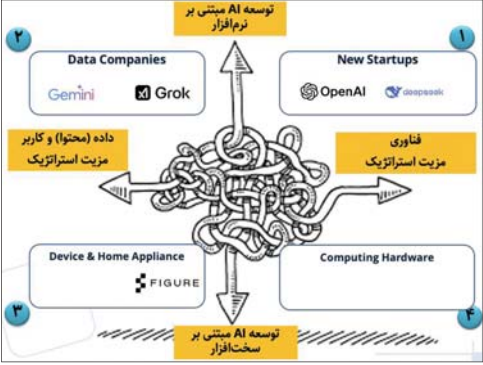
توسعه AI مبتنی بر نرم‌افزار

۲

Data Companies

Gemini

Grok

۱

New Startups

OpenAI

deepseek

داده (محتوا) و کاربر
مزیت استراتژیک

فناوری
مزیت استراتژیک

Device & Home Appliance

FIGURE

Computing Hardware

۳

۴

توسعه AI مبتنی بر سخت‌افزار